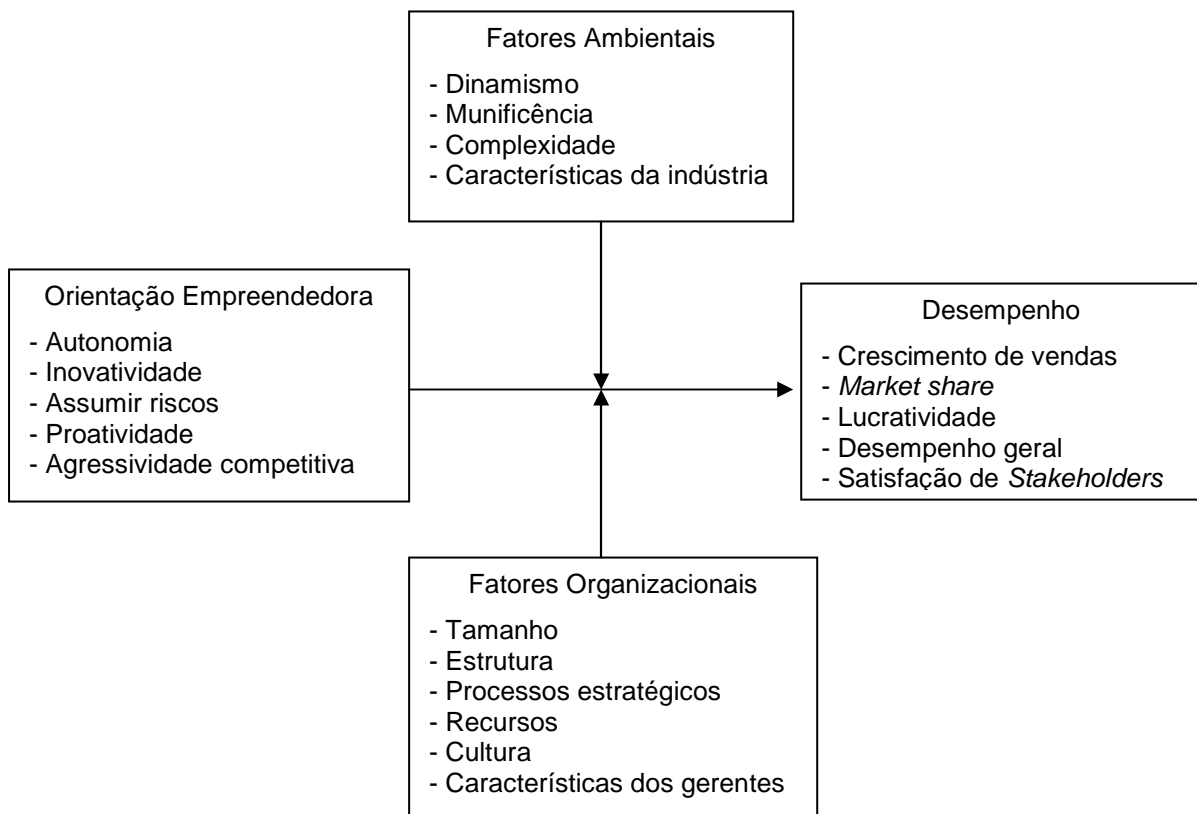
Fatores Ambientais

- Dinamismo
- Munificência
- Complexidade
- Características da indústria

Orientação Empreendedora

- Autonomia
- Inovatividade
- Assumir riscos
- Proatividade
- Agressividade competitiva

Desempenho

- Crescimento de vendas
- Market share
- Lucratividade
- Desempenho geral
- Satisfação de Stakeholders

Fatores Organizacionais

- Tamanho
- Estrutura
- Processos estratégicos
- Recursos
- Cultura
- Características dos gerentes